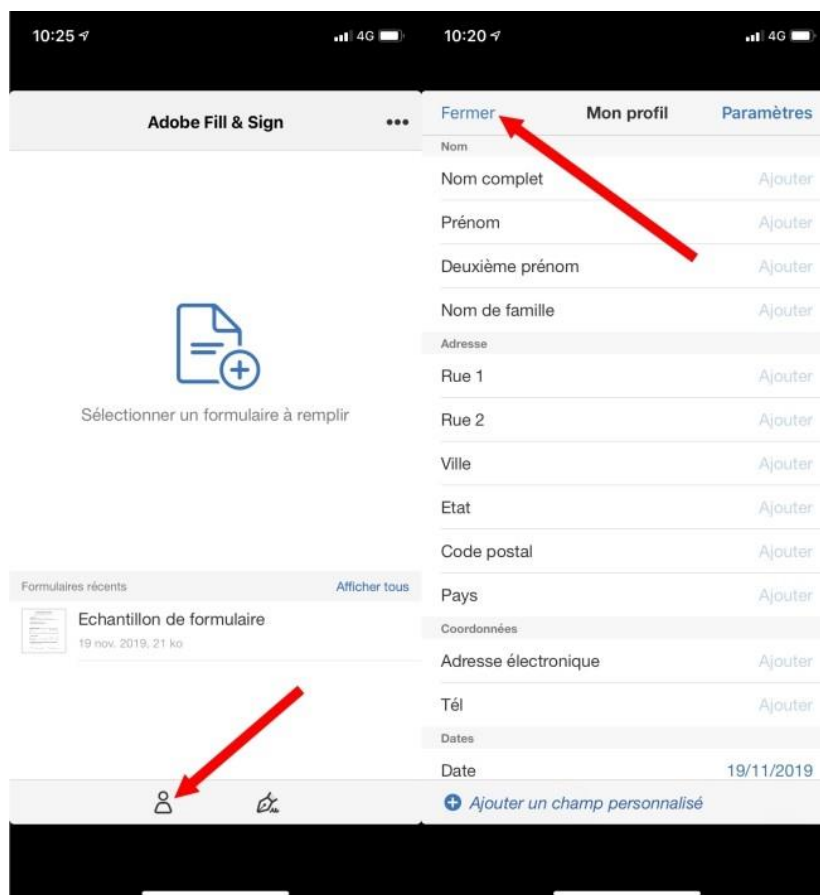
10:25 4G

Adobe Fill & Sign •••

Sélectionner un formulaire à remplir

Formulaires récents Afficher tous

Echantillon de formulaire
19 nov. 2019, 21 ko

10:20 4G

Fermer Mon profil Paramètres

Nom
Nom complet Ajouter
Prénom Ajouter
Deuxième prénom Ajouter
Nom de famille Ajouter
Adresse
Rue 1 Ajouter
Rue 2 Ajouter
Ville Ajouter
Etat Ajouter
Code postal Ajouter
Pays Ajouter
Coordonnées
Adresse électronique Ajouter
Tél Ajouter
Dates
Date 19/11/2019

Ajouter un champ personnalisé